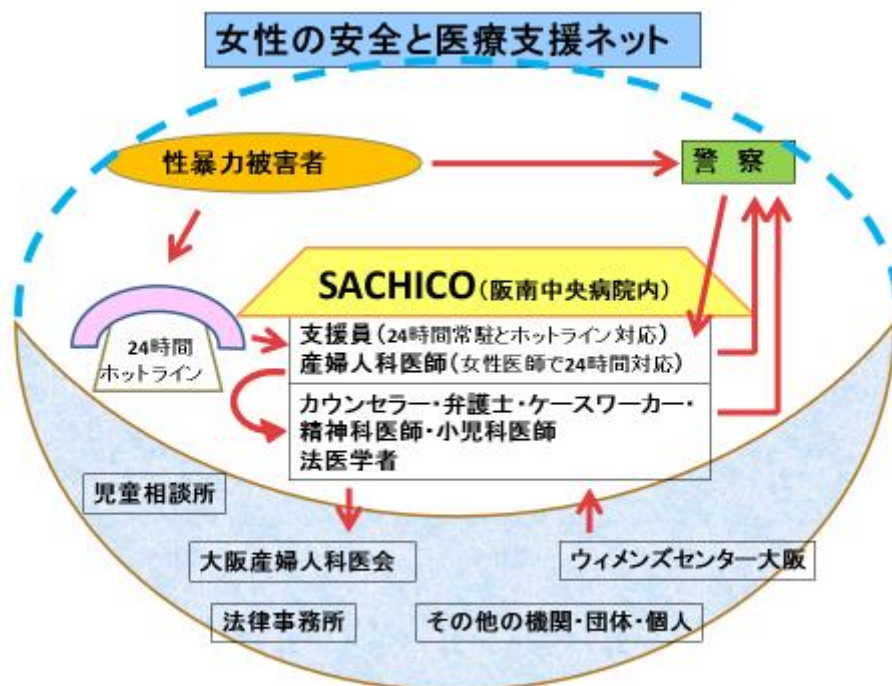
女性の安全と医療支援ネット

性暴力被害者

警　察

SACHICO（阪南中央病院内）

24時間
ホットライン

支援員（24時間常駐とホットライン対応）
産婦人科医師（女性医師で24時間対応）

カウンセラー・弁護士・ケースワーカー・精神科医師・小児科医師
法医学者

児童相談所

大阪産婦人科医会

ウィメンズセンター大阪

法律事務所

その他の機関・団体・個人